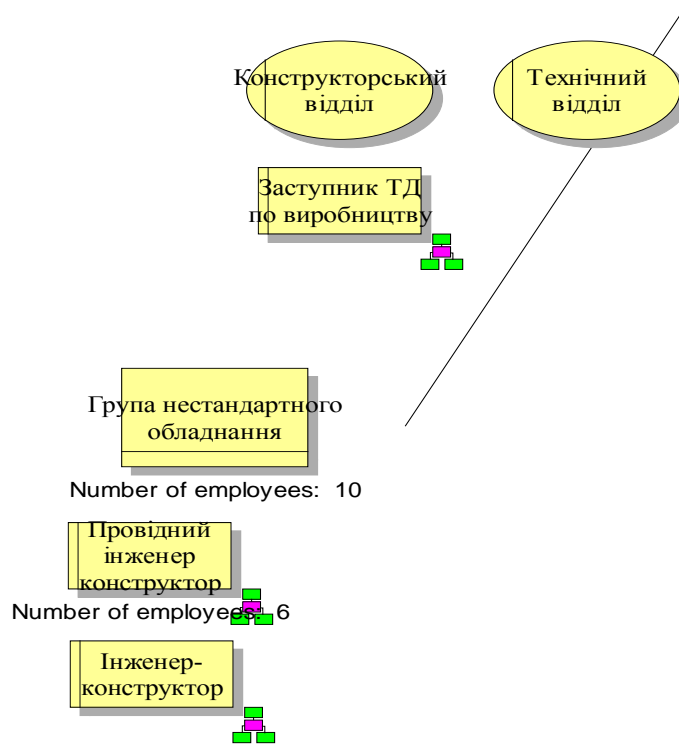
Конструкторський відділ

Технічний відділ

Заступник ТД по виробництву

Група нестандартного обладнання

Number of employees: 10

Провідний інженер конструктор

Number of employees: 6

Інженер-конструктор